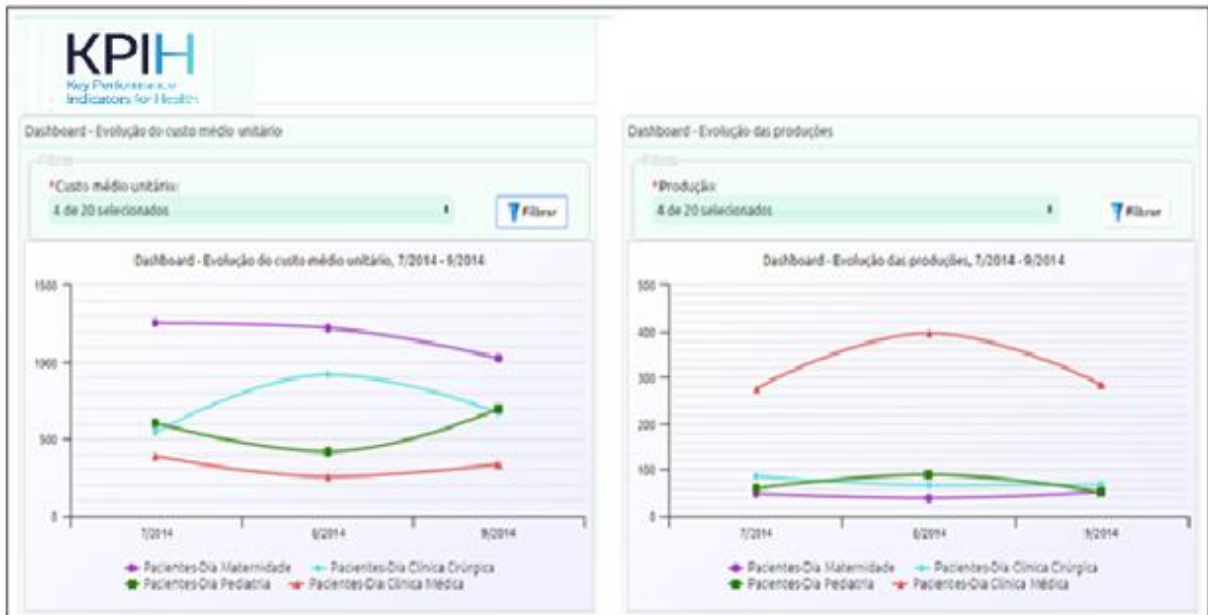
KPIH
Key Performance Indicators for Health

Dashboard - Evolução do custo médio unitário

Filtros

*Custo médio unitário:
4 de 20 selecionados

Filtrar

Dashboard - Evolução do custo médio unitário, 7/2014 - 9/2014

1500
1000
500
0

7/2014
8/2014
9/2014

Pacientes-Dia Maternidade
Pacientes-Dia Clínica Cirúrgica
Pacientes-Dia Pediatria
Pacientes-Dia Clínica Médica

Dashboard - Evolução das produções

Filtros

*Produção:
4 de 20 selecionados

Filtrar

Dashboard - Evolução das produções, 7/2014 - 9/2014

500
400
300
200
100
0

7/2014
8/2014
9/2014

Pacientes-Dia Maternidade
Pacientes-Dia Clínica Cirúrgica
Pacientes-Dia Pediatria
Pacientes-Dia Clínica Médica